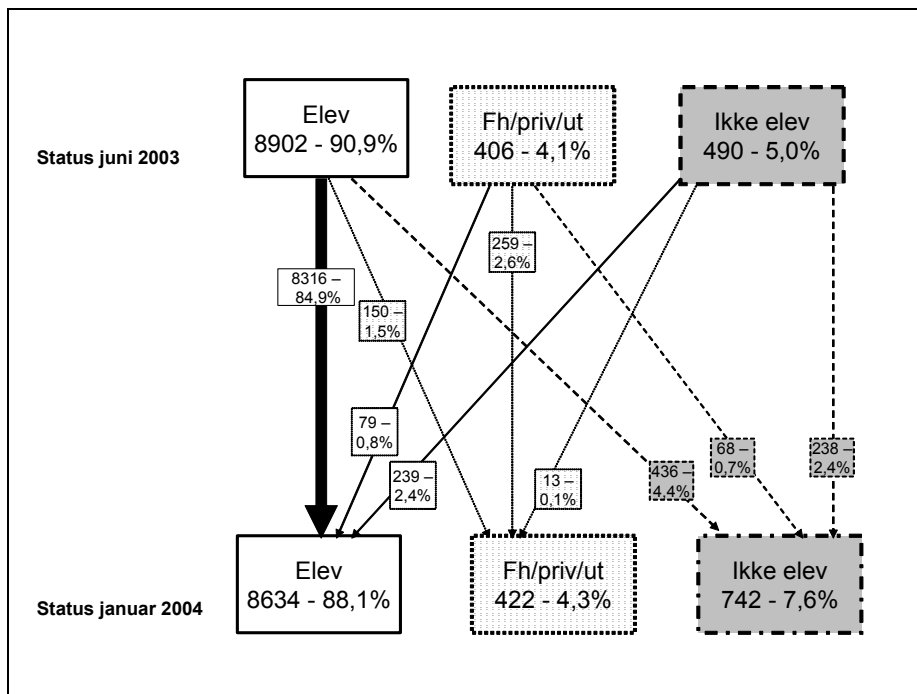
Status juni 2003

Elev
8902 - 90,9%

Fh/priv/ut
406 - 4,1%

Ikke elev
490 - 5,0%

8316 – 84,9%

150 – 1,5%

259 – 2,6%

79 – 0,8%

239 – 2,4%

13 – 0,1%

436 – 4,4%

68 – 0,7%

238 – 2,4%

Status januar 2004

Elev
8634 - 88,1%

Fh/priv/ut
422 - 4,3%

Ikke elev
742 - 7,6%